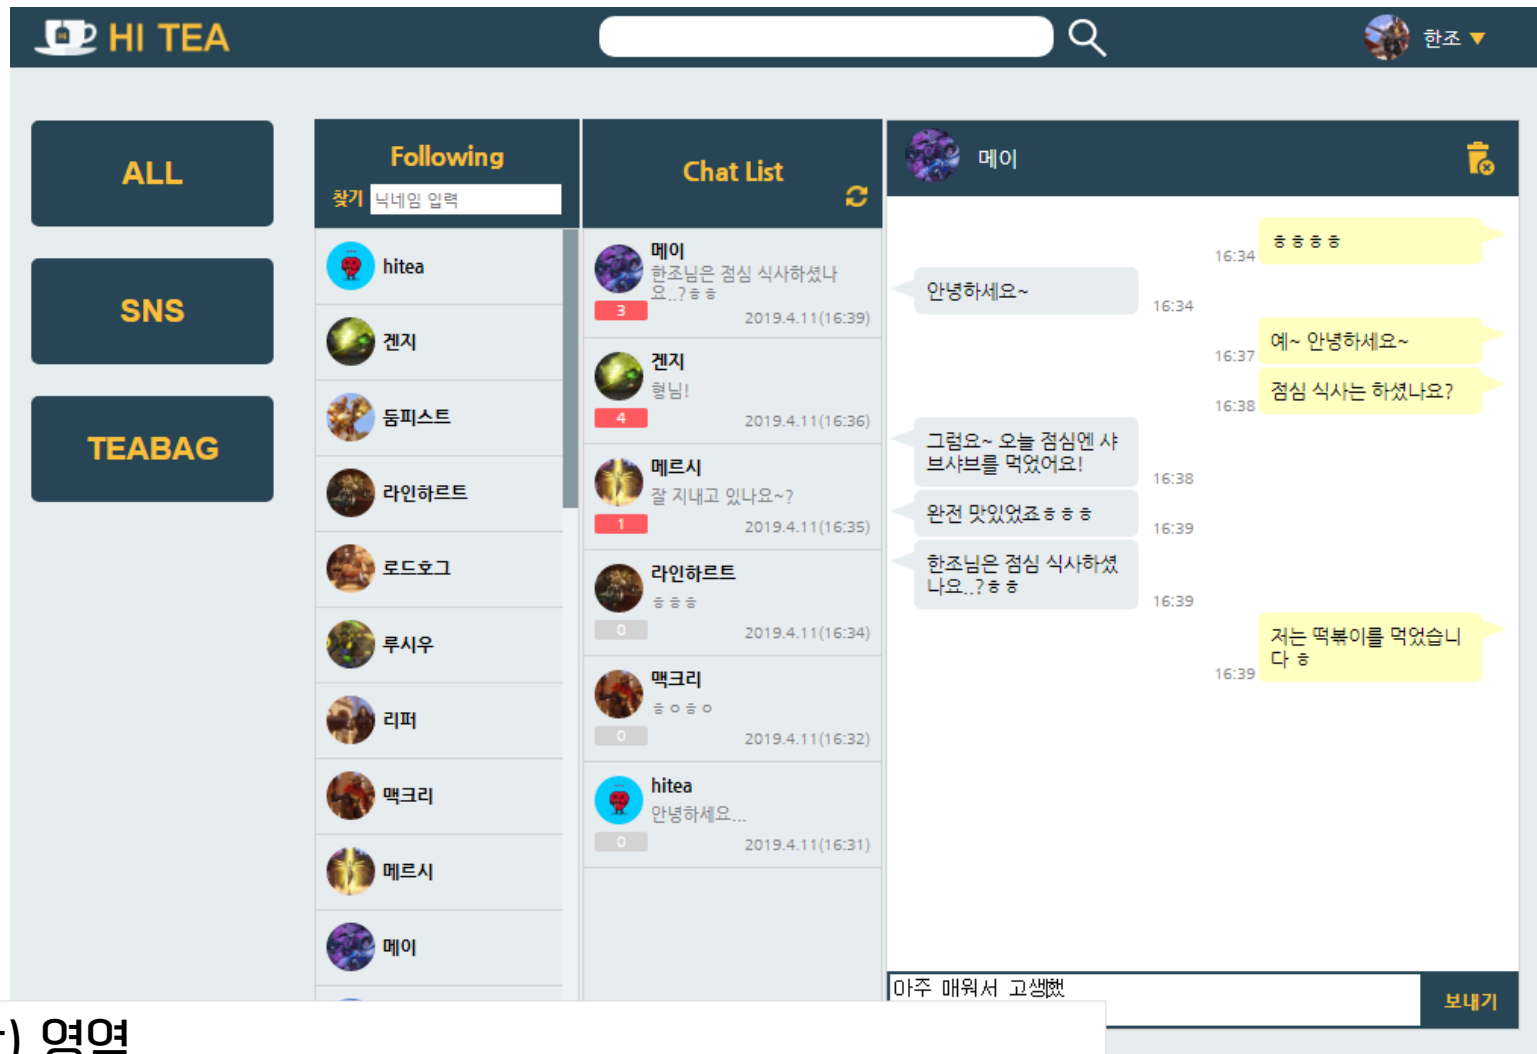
HI TEA

한조

ALL

SNS

TEABAG

Following

찾기 닉네임 입력

hitea

겐지

둠피스트

라인하르트

로드호그

루시우

리퍼

맥크리

메르시

메이

Chat List

메이
한조님은 점심 식사하셨나요..?ㅎㅎ
3
2019.4.11(16:39)

겐지
형님!
4
2019.4.11(16:36)

메르시
잘 지내고 있나요~?
1
2019.4.11(16:35)

라인하르트
ㅎㅎㅎ
0
2019.4.11(16:34)

맥크리
ㅎㅇㅎㅇ
0
2019.4.11(16:32)

hitea
안녕하세요...
0
2019.4.11(16:31)

메이

16:34 ㅎㅎㅎㅎ

안녕하세요~ 16:34

16:37 예~ 안녕하세요~

16:38 점심 식사는 하셨나요?

그럼요~ 오늘 점심엔 샤브샤브를 먹었어요! 16:38

완전 맛있었죠ㅎㅎㅎ 16:39

한조님은 점심 식사하셨나요..?ㅎㅎ 16:39

16:39 저는 떡볶이를 먹었습니다 ㅎ

아주 매워서 고생했

보내기

) 영역